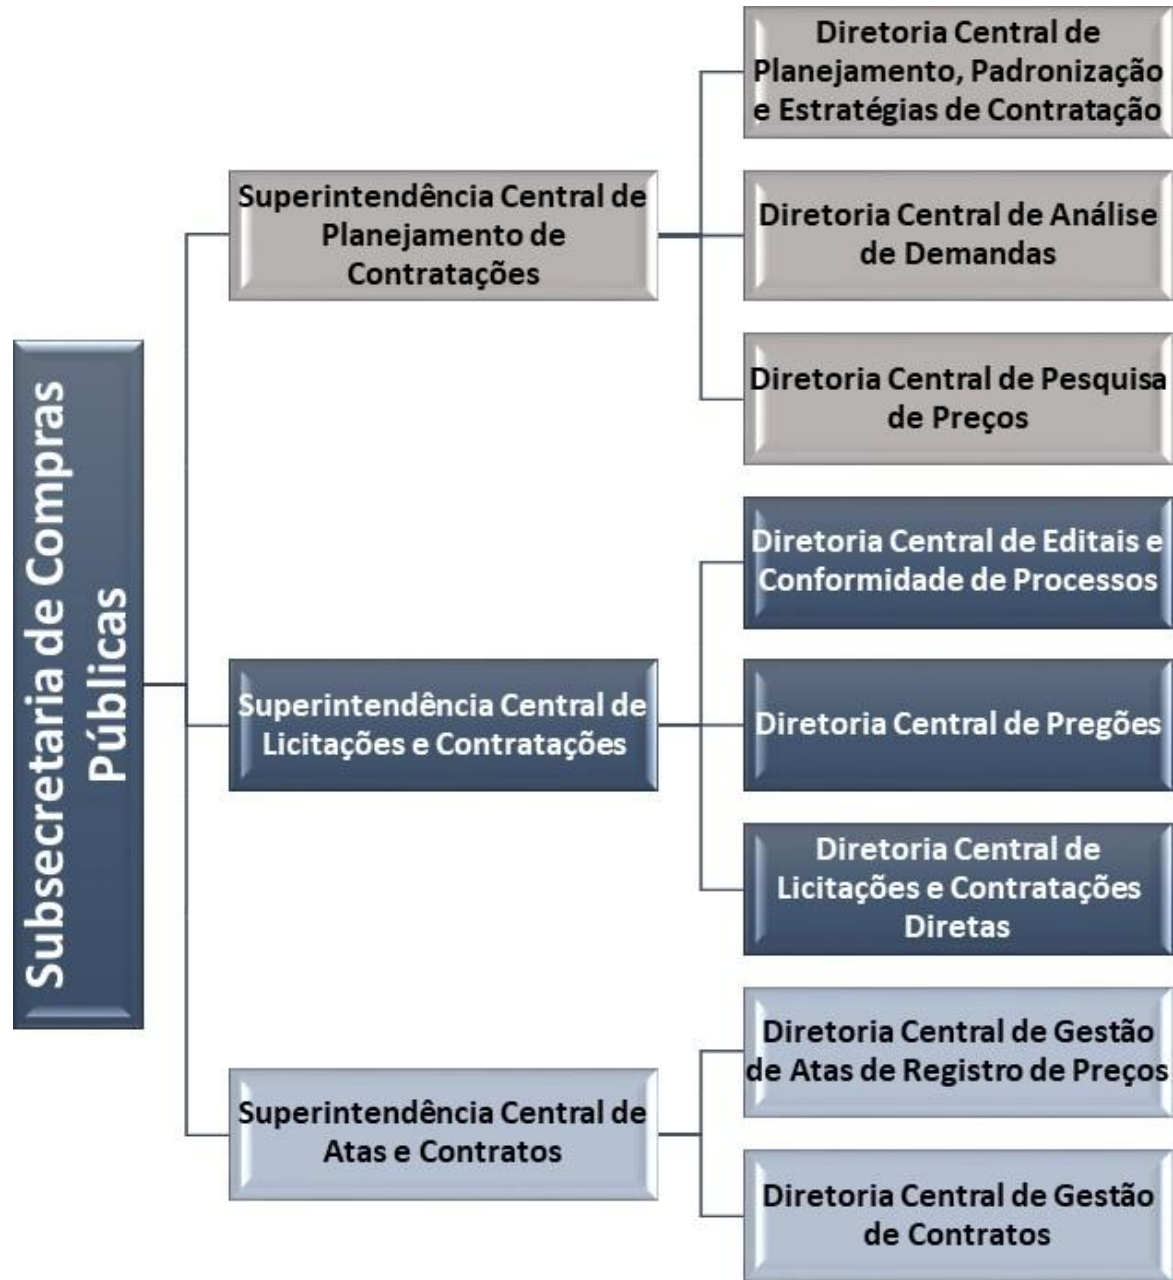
Subsecretaria de Compras Públicas

Superintendência Central de Planejamento de Contratações

Diretoria Central de Planejamento, Padronização e Estratégias de Contratação

Diretoria Central de Análise de Demandas

Diretoria Central de Pesquisa de Preços

Superintendência Central de Licitações e Contratações

Diretoria Central de Editais e Conformidade de Processos

Diretoria Central de Pregões

Diretoria Central de Licitações e Contratações Diretas

Superintendência Central de Atas e Contratos

Diretoria Central de Gestão de Atas de Registro de Preços

Diretoria Central de Gestão de Contratos